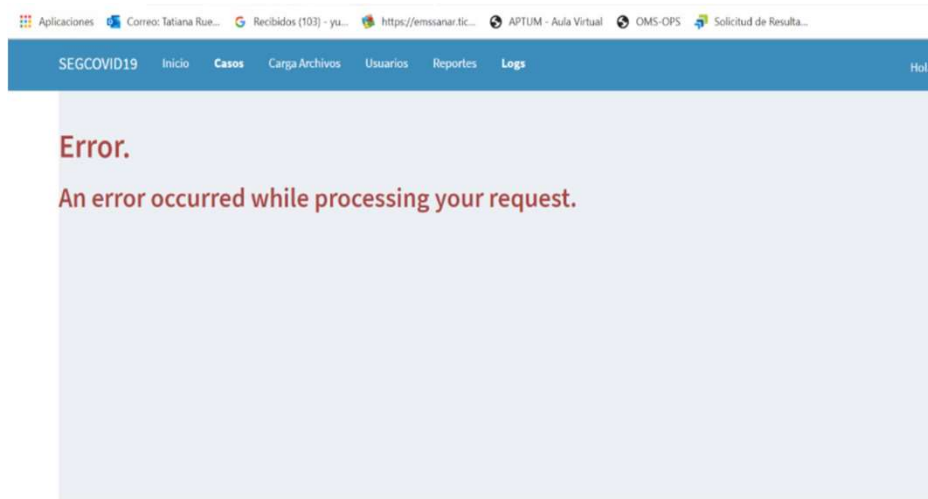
Aplicaciones Correo: Tatiana Rue... Recibidos (103) - yu... https://emssanar.tic... APTUM - Aula Virtual OMS-OPS Solicitud de Resulta...

SEGCOVID19 Inicio Casos Carga Archivos Usuarios Reportes Logs Hol

Error.

An error occurred while processing your request.